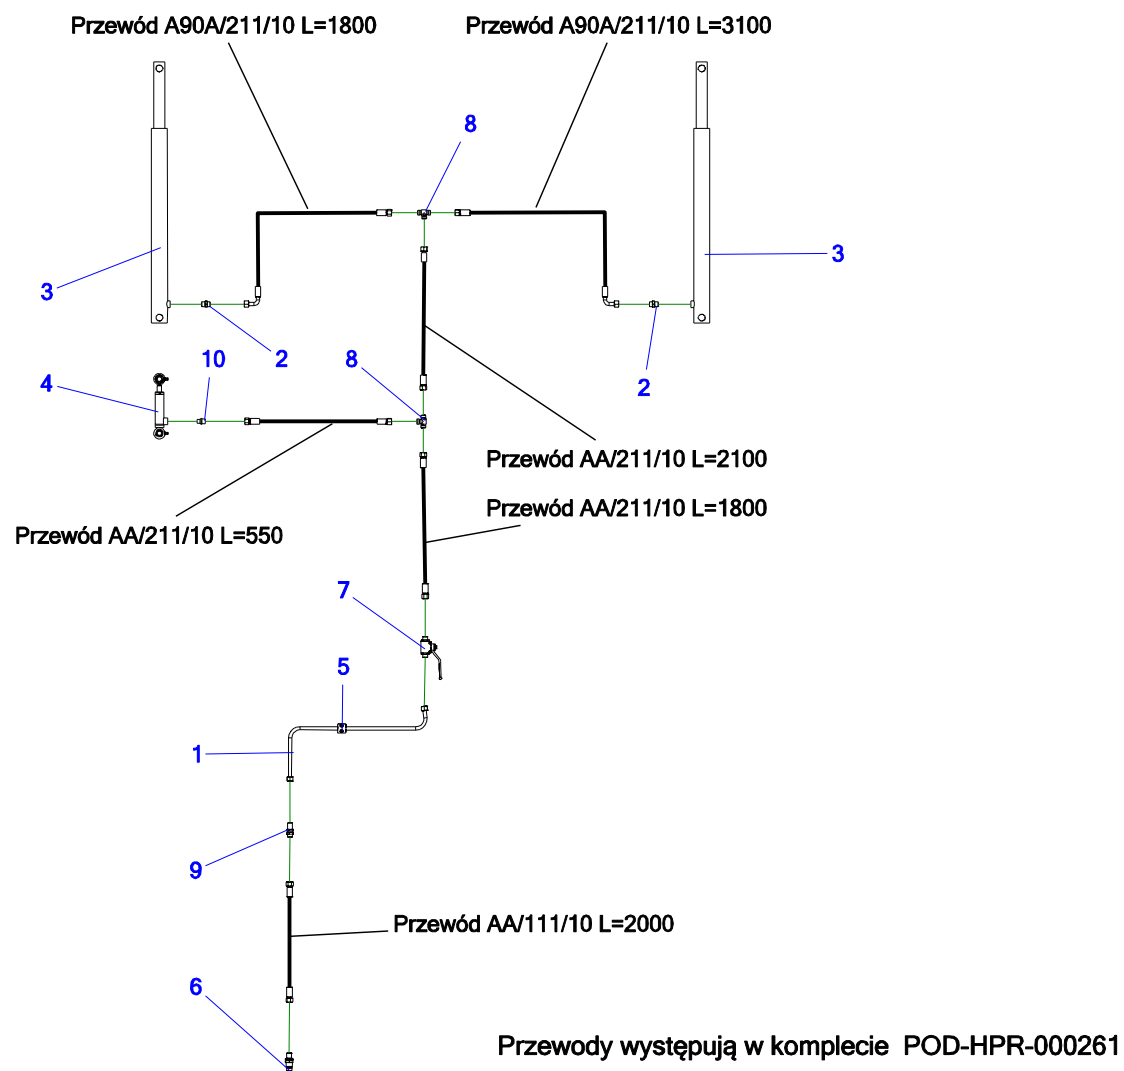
Przewód A90A/211/10 L=1800
Przewód A90A/211/10 L=3100
8
3
3
2
2
10
8
4
Przewód AA/211/10 L=2100
Przewód AA/211/10 L=1800
Przewód AA/211/10 L=550
7
5
1
9
Przewód AA/111/10 L=2000
6
Przewody występują w komplecie POD-HPR-000261